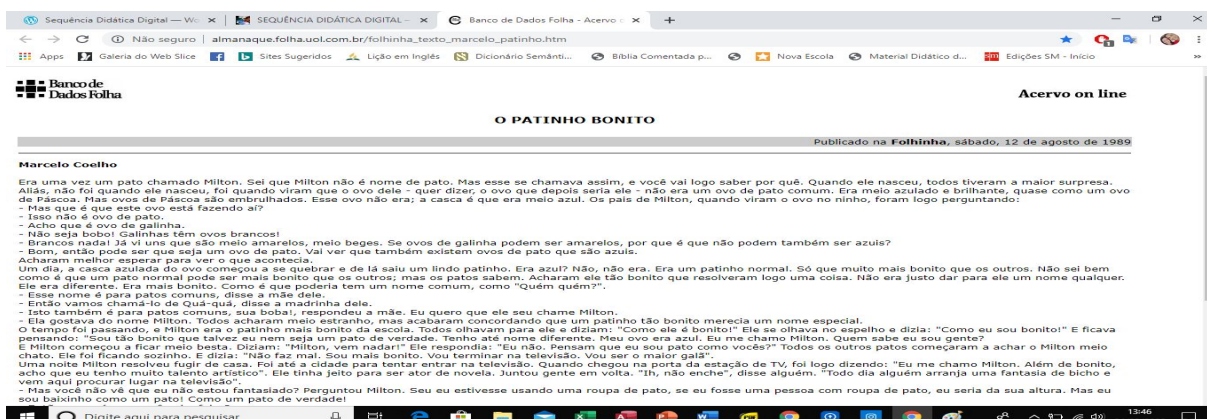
Sequência Didática Digital — W × | SEQUÊNCIA DIDÁTICA DIGITAL – × | Banco de Dados Folha - Acervo × | +

Não seguro | almanaque.folha.uol.com.br/folhinha_texto_marcelo_patinho.htm

Apps | Galeria do Web Slice | Sites Sugeridos | Lição em Inglês | Dicionário Semânti... | Bíblia Comentada p... | Nova Escola | Material Didático d... | Edições SM - Início

Banco de Dados Folha

Acervo on line

O PATINHO BONITO

Publicado na Folhinha, sábado, 12 de agosto de 1989

Marcelo Coelho

Era uma vez um pato chamado Milton. Sei que Milton não é nome de pato. Mas esse se chamava assim, e você vai logo saber por quê. Quando ele nasceu, todos tiveram a maior surpresa. Aliás, não foi quando ele nasceu, foi quando viram que o ovo dele - quer dizer, o ovo que depois seria ele - não era um ovo de pato comum. Era meio azulado e brilhante, quase como um ovo de Páscoa. Mas ovos de Páscoa são embrulhados. Esse ovo não era; a casca é que era meio azul. Os pais de Milton, quando viram o ovo no ninho, foram logo perguntando:
- Mas que é que este ovo está fazendo aí?
- Isso não é ovo de pato.
- Acho que é ovo de galinha.
- Não seja bobo! Galinhas têm ovos brancos!
- Brancos nada! Já vi uns que são meio amarelos, meio beges. Se ovos de galinha podem ser amarelos, por que é que não podem também ser azuis?
- Bom, então pode ser que seja um ovo de pato. Vai ver que também existem ovos de pato que são azuis.
Acharam melhor esperar para ver o que acontecia.
Um dia, a casca azulada do ovo começou a se quebrar e de lá saiu um lindo patinho. Era azul? Não, não era. Era um patinho normal. Só que muito mais bonito que os outros. Não sei bem como é que um pato normal pode ser mais bonito que os outros; mas os patos sabem. Acharam ele tão bonito que resolveram logo uma coisa. Não era justo dar para ele um nome qualquer. Ele era diferente. Era mais bonito. Como é que poderia tem um nome comum, como "Quém quém?".
- Esse nome é para patos comuns, disse a mãe dele.
- Então vamos chamá-lo de Quá-quá, disse a madrinha dele.
- Isto também é para patos comuns, sua boba!, respondeu a mãe. Eu quero que ele seu chame Milton.
- Ela gostava do nome Milton. Todos acharam meio estranho, mas acabaram concordando que um patinho tão bonito merecia um nome especial.
O tempo foi passando, e Milton era o patinho mais bonito da escola. Todos olhavam para ele e diziam: "Como ele é bonito!" Ele se olhava no espelho e dizia: "Como eu sou bonito!" E ficava pensando: "Sou tão bonito que talvez eu nem seja um pato de verdade. Tenho até nome diferente. Meu ovo era azul. Eu me chamo Milton. Quem sabe eu sou gente?
E Milton começou a ficar meio besta. Diziam: "Milton, vem nadar!" Ele respondia: "Eu não. Pensam que eu sou pato como vocês?" Todos os outros patos começaram a achar o Milton meio chato. Ele foi ficando sozinho. E dizia: "Não faz mal. Sou mais bonito. Vou terminar na televisão. Vou ser o maior galã".
Uma noite Milton resolveu fugir de casa. Foi até a cidade para tentar entrar na televisão. Quando chegou na porta da estação de TV, foi logo dizendo: "Eu me chamo Milton. Além de bonito, acho que eu tenho muito talento artístico". Ele tinha jeito para ser ator de novela. Juntou gente em volta. "Ih, não enche", disse alguém. "Todo dia alguém arranja uma fantasia de bicho e vem aqui procurar lugar na televisão".
- Mas você não vê que eu não estou fantasiado? Perguntou Milton. Seu eu estivesse usando uma roupa de pato, se eu fosse uma pessoa com roupa de pato, eu seria da sua altura. Mas eu sou baixinho como um pato! Como um pato de verdade!

Digite aqui para pesquisar

13:46